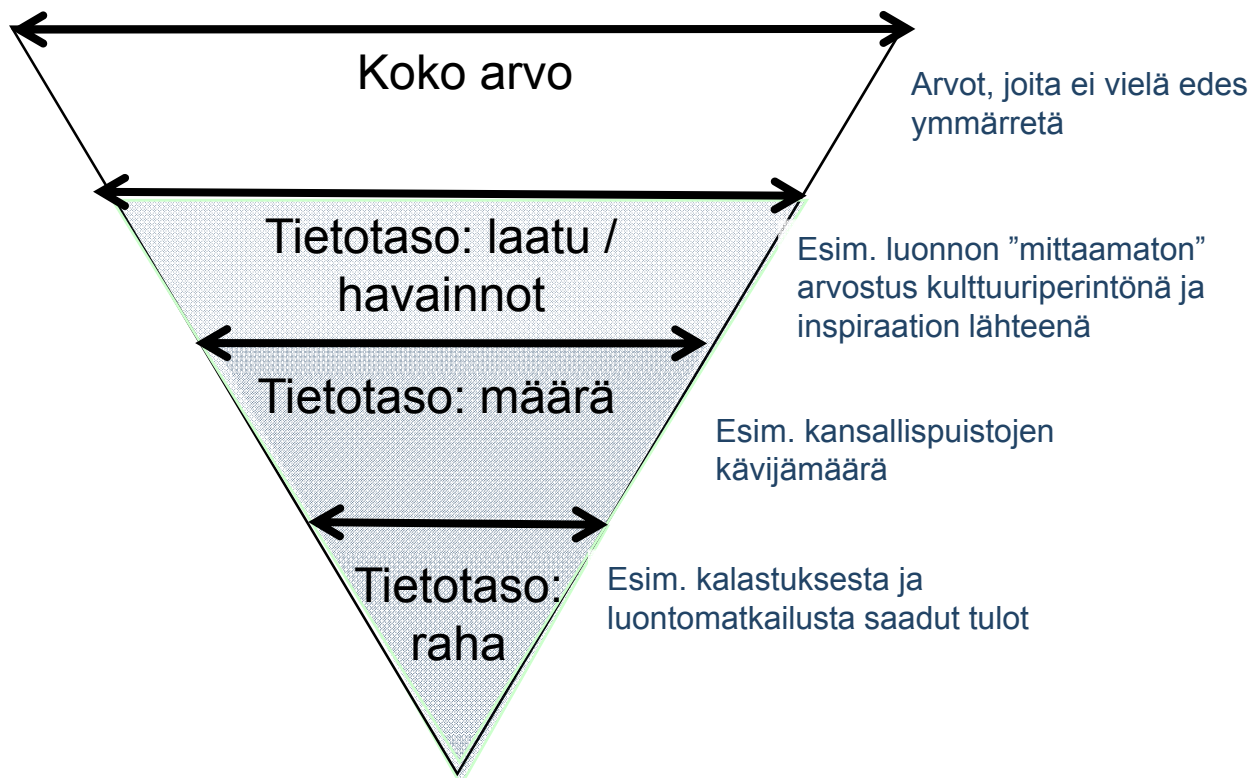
Koko arvo

Arvot, joita ei vielä edes ymmärretä

Tietotaso: laatu / havainnot

Esim. luonnon ”mittaamaton” arvostus kulttuuriperintönä ja inspiraation lähteenä

Tietotaso: määrä

Esim. kansallispuistojen kävijämäärä

Tietotaso: raha

Esim. kalastuksesta ja luontomatkailusta saadut tulot